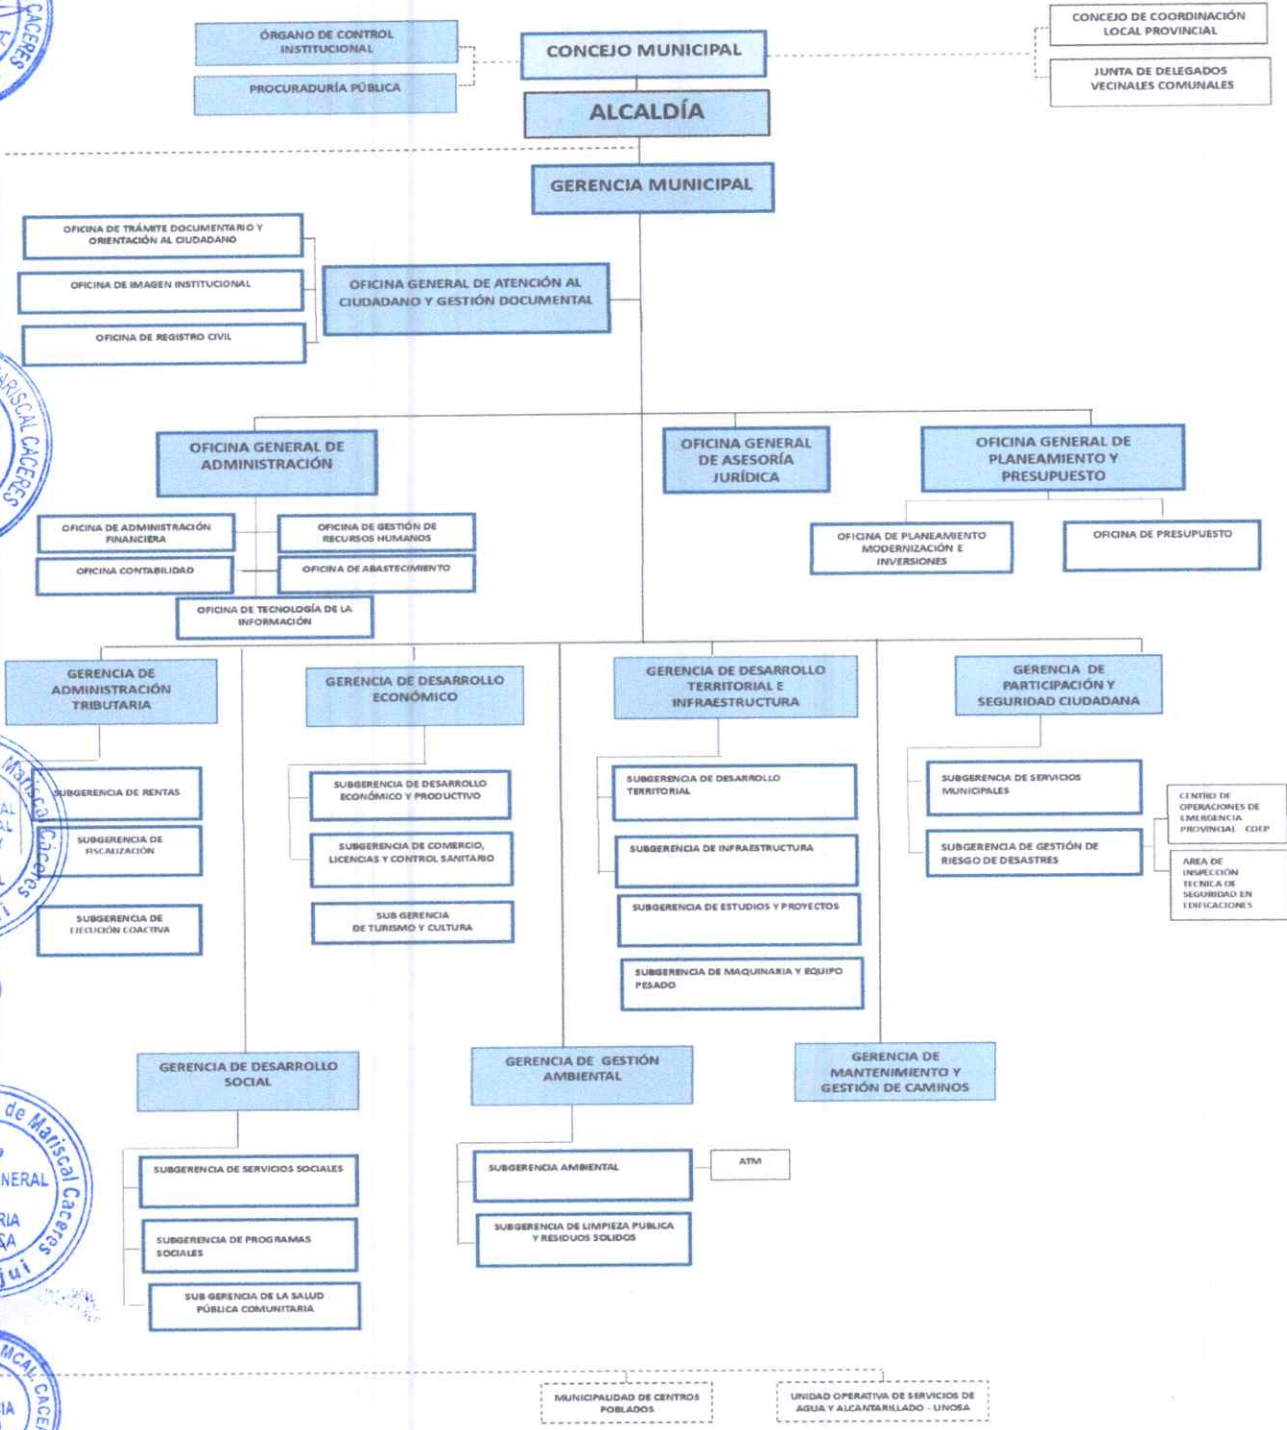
CACERES

ÓRGANO DE CONTROL INSTITUCIONAL

PROCURADURÍA PÚBLICA

CONCEJO MUNICIPAL

CONCEJO DE COORDINACIÓN LOCAL PROVINCIAL

JUNTA DE DELEGADOS VECINALES COMUNALES

ALCALDÍA

GERENCIA MUNICIPAL

OFICINA DE TRÁMITE DOCUMENTARIO Y ORIENTACIÓN AL CIUDADANO

OFICINA DE IMAGEN INSTITUCIONAL

OFICINA DE REGISTRO CIVIL

OFICINA GENERAL DE ATENCIÓN AL CIUDADANO Y GESTIÓN DOCUMENTAL

OFICINA GENERAL DE ADMINISTRACIÓN

OFICINA GENERAL DE ASESORÍA JURÍDICA

OFICINA GENERAL DE PLANEAMIENTO Y PRESUPUESTO

OFICINA DE ADMINISTRACIÓN FINANCIERA

OFICINA DE GESTIÓN DE RECURSOS HUMANOS

OFICINA CONTABILIDAD

OFICINA DE ABASTECIMIENTO

OFICINA DE TECNOLOGÍA DE LA INFORMACIÓN

OFICINA DE PLANEAMIENTO MODERNIZACIÓN E INVERSIONES

OFICINA DE PRESUPUESTO

GERENCIA DE ADMINISTRACIÓN TRIBUTARIA

GERENCIA DE DESARROLLO ECONÓMICO

GERENCIA DE DESARROLLO TERRITORIAL E INFRAESTRUCTURA

GERENCIA DE PARTICIPACIÓN Y SEGURIDAD CIUDADANA

SUBGERENCIA DE RENTAS

SUBGERENCIA DE FISCALIZACIÓN

SUBGERENCIA DE EJECUCIÓN COACTIVA

SUBGERENCIA DE DESARROLLO ECONÓMICO Y PRODUCTIVO

SUBGERENCIA DE COMERCIO, LICENCIAS Y CONTROL SANITARIO

SUB GERENCIA DE TURISMO Y CULTURA

SUBGERENCIA DE DESARROLLO TERRITORIAL

SUBGERENCIA DE INFRAESTRUCTURA

SUBGERENCIA DE ESTUDIOS Y PROYECTOS

SUBGERENCIA DE MAQUINARIA Y EQUIPO PESADO

SUBGERENCIA DE SERVICIOS MUNICIPALES

SUBGERENCIA DE GESTIÓN DE RIESGO DE DESASTRES

CENTRO DE OPERACIONES DE EMERGENCIA PROVINCIAL COEP

AREA DE INSPECCIÓN TECNICA DE SEGURIDAD EN EDIFICACIONES

GERENCIA DE DESARROLLO SOCIAL

GERENCIA DE GESTIÓN AMBIENTAL

GERENCIA DE MANTENIMIENTO Y GESTIÓN DE CAMINOS

SUBGERENCIA DE SERVICIOS SOCIALES

SUBGERENCIA DE PROGRAMAS SOCIALES

SUB GERENCIA DE LA SALUD PÚBLICA COMUNITARIA

SUBGERENCIA AMBIENTAL

ATM

SUBGERENCIA DE LIMPIEZA PUBLICA Y RESIDUOS SOLIDOS

MUNICIPALIDAD DE CENTROS POBLADOS

UNIDAD OPERATIVA DE SERVICIOS DE AGUA Y ALCANTARILLADO - UNOSA

de Mariscal Cáceres